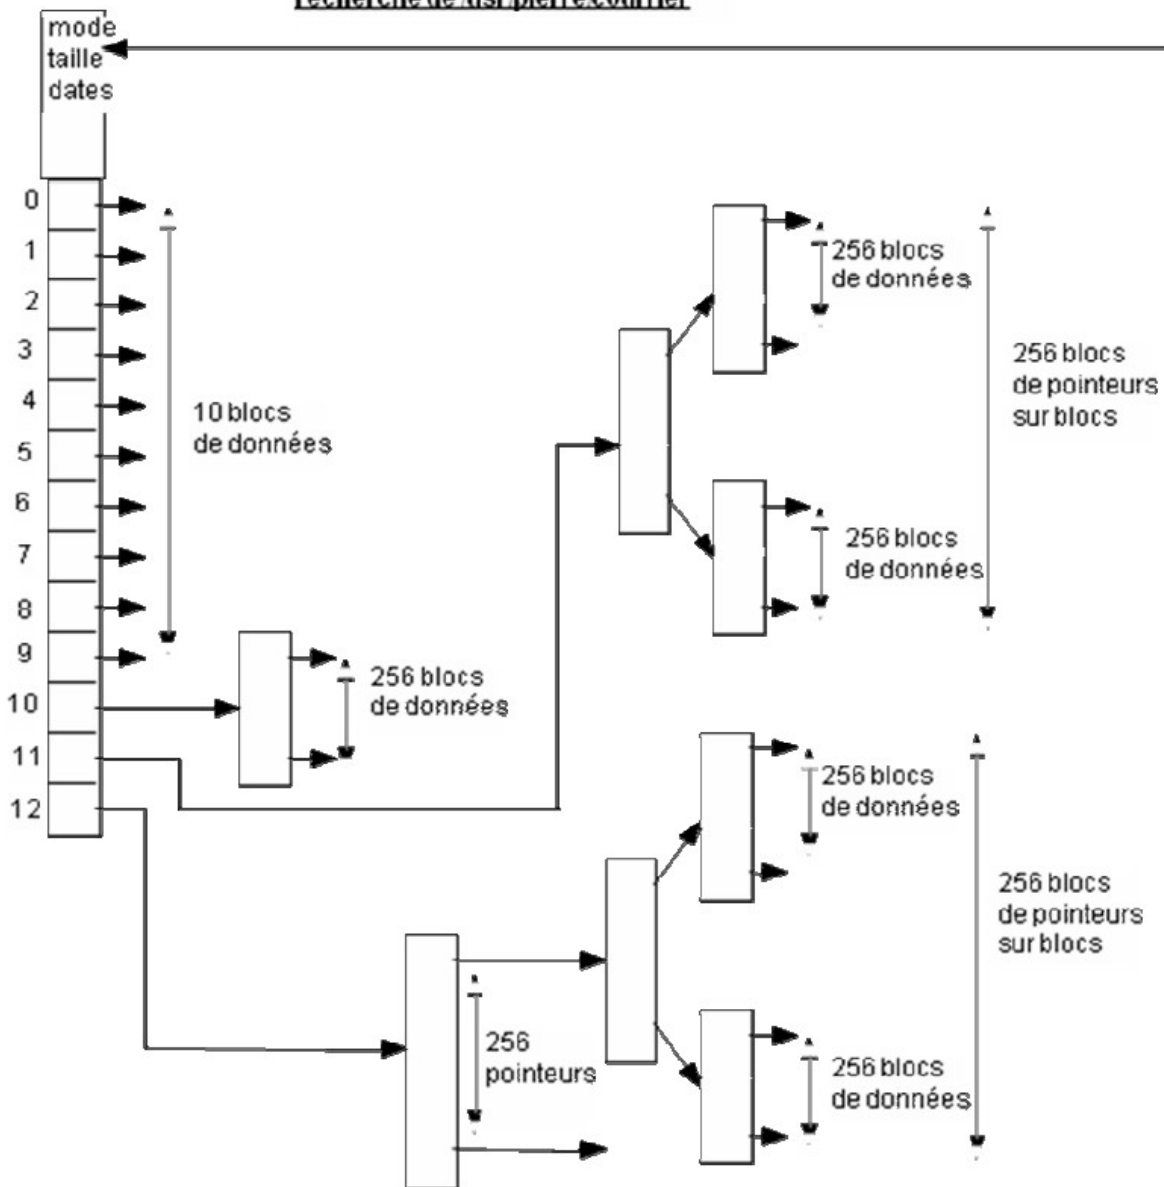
recherche de tisi pierrecourrier

mode
taille
dates

0
1
2
3
4
5
6
7
8
9
10
11
12

10 blocs de données

256 blocs de données

256 blocs de données

256 blocs de données

256 blocs de pointeurs sur blocs

256 blocs de données

256 blocs de données

256 blocs de pointeurs sur blocs

256 pointeurs